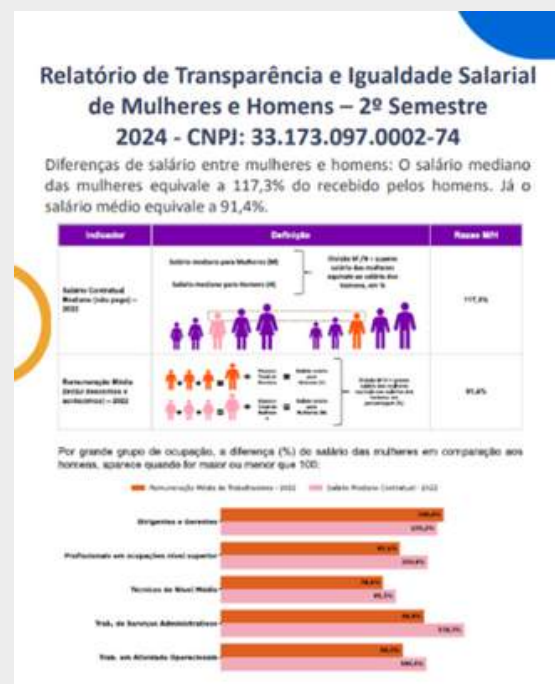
Relatório de Transparência e Igualdade Salarial de Mulheres e Homens – 2º Semestre 2024 - CNPJ: 33.173.097.0002-74

Diferenças de salário entre mulheres e homens: O salário mediano das mulheres equivale a 117,3% do recebido pelos homens. Já o salário médio equivale a 91,4%.

| Indicador | Definição | Razão M/H |
|---|---|---|
| Salário Contratual Mediano (não pago) – 2022 | Salário mediano para Mulheres (M) Salário mediano para Homens (H) Divisão M / H = quanto salário das mulheres equivale ao salário dos homens, em % | 117,3% |
| Remuneração Média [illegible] – 2022 | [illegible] | 91,4% |

Por grande grupo de ocupação, a diferença (%) do salário das mulheres em comparação aos homens, aparece quando for maior ou menor que 100:

Remuneração Média de Trabalhadores - 2022 Salário Mediano Contratual - 2022

Dirigentes e Gerentes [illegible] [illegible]
Profissionais em ocupações nível superior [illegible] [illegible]
Técnicos de Nível Médio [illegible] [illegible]
Trab. de Serviços Administrativos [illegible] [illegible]
Trab. em Atividade Operacionais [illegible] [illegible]